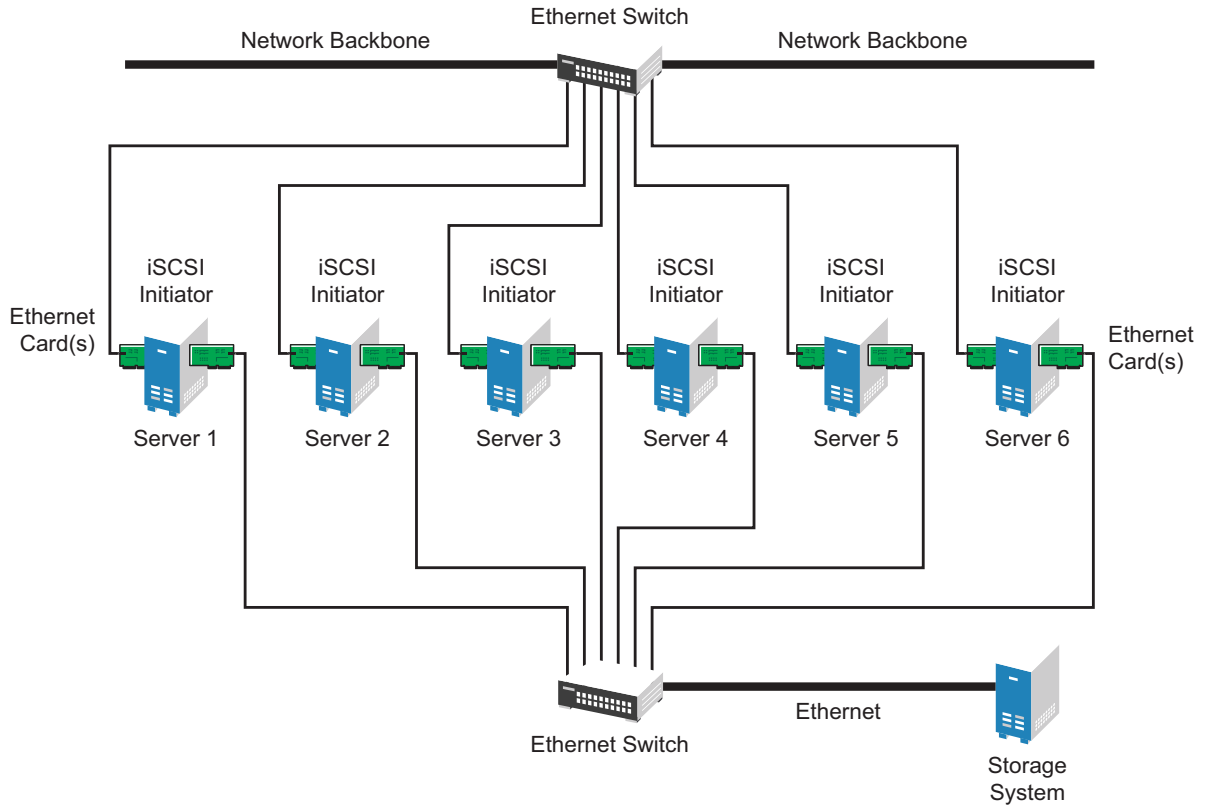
Ethernet Switch

Network Backbone

Network Backbone

iSCSI Initiator

iSCSI Initiator

iSCSI Initiator

iSCSI Initiator

iSCSI Initiator

iSCSI Initiator

Ethernet Card(s)

Ethernet Card(s)

Server 1

Server 2

Server 3

Server 4

Server 5

Server 6

Ethernet

Ethernet Switch

Storage System